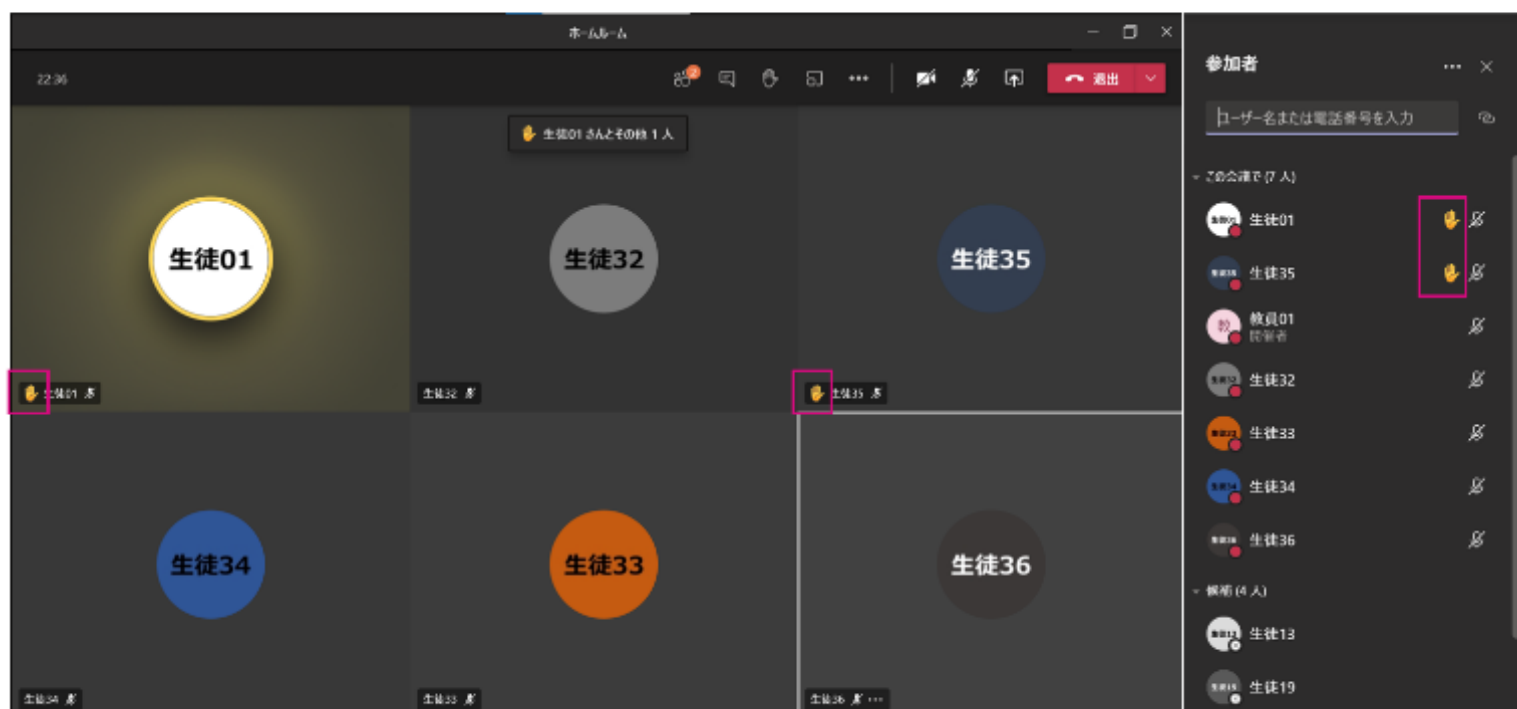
ホームルーム

22:36

2

退出

生徒01 さんとその他 1 人

生徒01

生徒32

生徒35

生徒01

生徒32

生徒35

生徒34

生徒33

生徒36

生徒34

生徒33

生徒36 ...

参加者

ユーザー名または電話番号を入力

この会議で (7 人)

生徒01

生徒35

教 教員01
開催者

生徒32

生徒33

生徒34

生徒36

候補 (4 人)

生徒13

生徒19